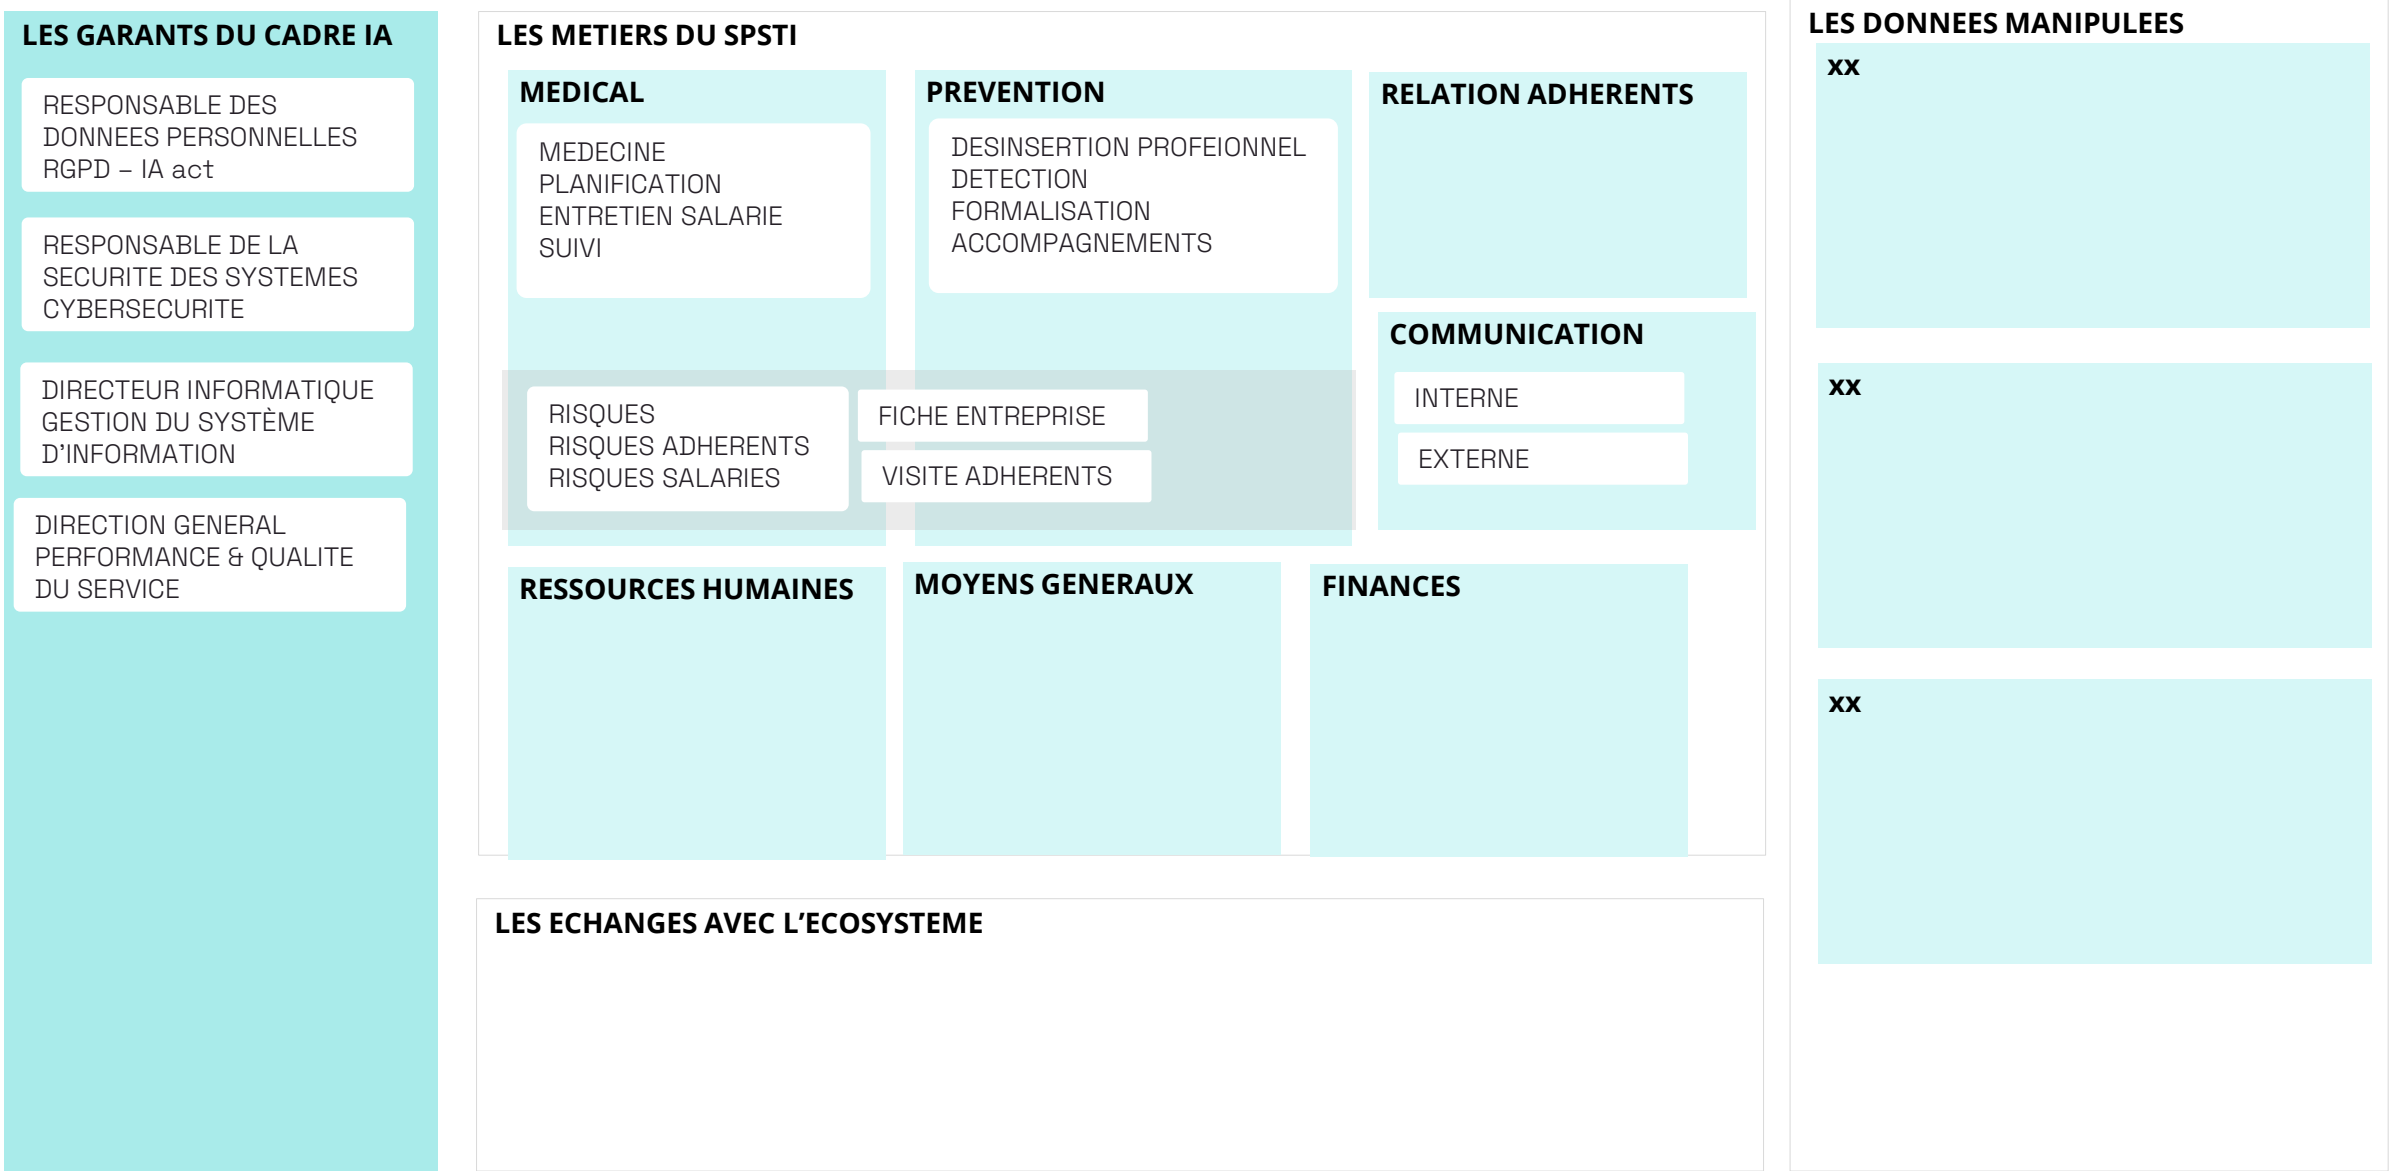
LES GARANTS DU CADRE IA

RESPONSABLE DES DONNEES PERSONNELLES RGPD – IA act

RESPONSABLE DE LA SECURITE DES SYSTEMES CYBERSECURITE

DIRECTEUR INFORMATIQUE GESTION DU SYSTÈME D'INFORMATION

DIRECTION GENERAL PERFORMANCE & QUALITE DU SERVICE

LES METIERS DU SPSTI

MEDICAL

MEDECINE
PLANIFICATION
ENTRETIEN SALARIE
SUIVI

PREVENTION

DESINSERTION PROFEIONNEL
DETECTION
FORMALISATION
ACCOMPAGNEMENTS

RELATION ADHERENTS

COMMUNICATION

INTERNE

EXTERNE

RISQUES
RISQUES ADHERENTS
RISQUES SALARIES

FICHE ENTREPRISE

VISITE ADHERENTS

RESSOURCES HUMAINES

MOYENS GENERAUX

FINANCES

LES ECHANGES AVEC L'ECOSYSTEME

LES DONNEES MANIPULEES

xx

xx

xx